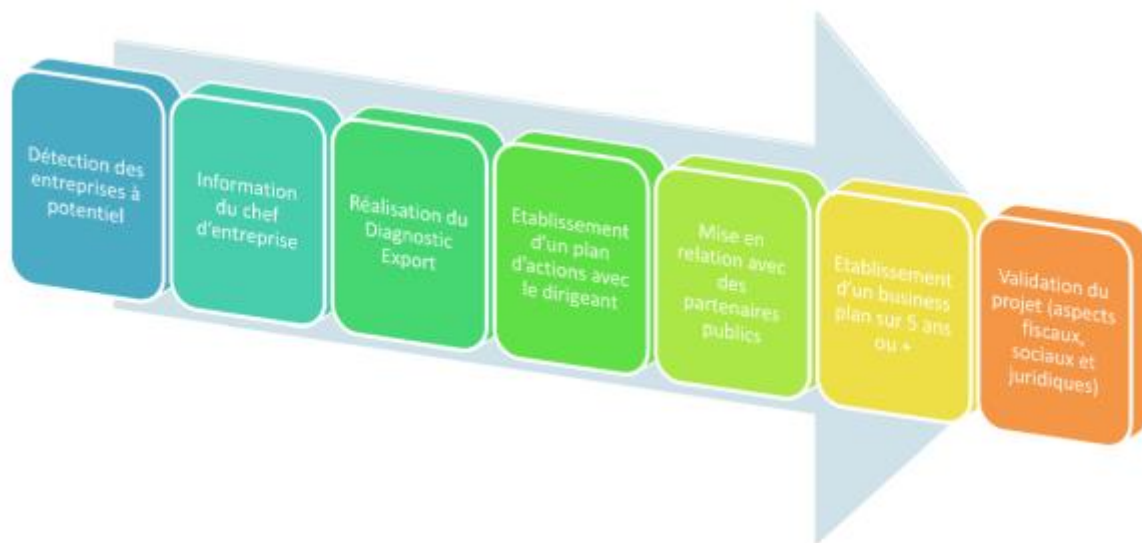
Détection des entreprises à potentiel

Information du chef d'entreprise

Réalisation du Diagnostic Export

Etablissement d'un plan d'actions avec le dirigeant

Mise en relation avec des partenaires publics

Etablissement d'un business plan sur 5 ans ou +

Validation du projet (aspects fiscaux, sociaux et juridiques)